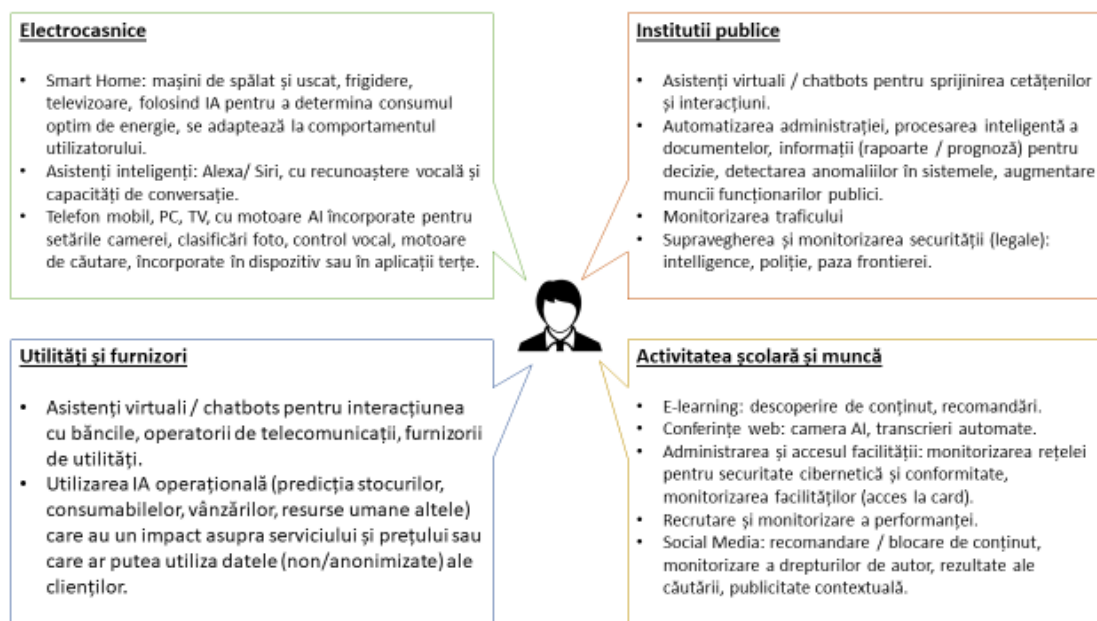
Electrocasnice

• Smart Home: mașini de spălat și uscat, frigidere, televizoare, folosind IA pentru a determina consumul optim de energie, se adaptează la comportamentul utilizatorului.
• Asistenți inteligenți: Alexa/ Siri, cu recunoaștere vocală și capacități de conversație.
• Telefon mobil, PC, TV, cu motoare AI încorporate pentru setările camerei, clasificări foto, control vocal, motoare de căutare, încorporate în dispozitiv sau în aplicații terțe.

Institutii publice

• Asistenți virtuali / chatbots pentru sprijinirea cetățenilor și interacțiuni.
• Automatizarea administrației, procesarea inteligentă a documentelor, informații (rapoarte / prognoză) pentru decizie, detectarea anomaliilor în sistemele, augmentare muncii funcționarilor publici.
• Monitorizarea traficului
• Supravegherea și monitorizarea securității (legale): intelligence, poliție, paza frontierei.

Utilități și furnizori

• Asistenți virtuali / chatbots pentru interacțiunea cu băncile, operatorii de telecomunicații, furnizorii de utilități.
• Utilizarea IA operațională (predicția stocurilor, consumabilelor, vânzărilor, resurse umane altele) care au un impact asupra serviciului și prețului sau care ar putea utiliza datele (non/anonimizate) ale clienților.

Activitatea școlară și muncă

• E-learning: descoperire de conținut, recomandări.
• Conferințe web: camera AI, transcrieri automate.
• Administrarea și accesul facilității: monitorizarea rețelei pentru securitate cibernetică și conformitate, monitorizarea facilităților (acces la card).
• Recrutare și monitorizare a performanței.
• Social Media: recomandare / blocare de conținut, monitorizare a drepturilor de autor, rezultate ale căutării, publicitate contextuală.